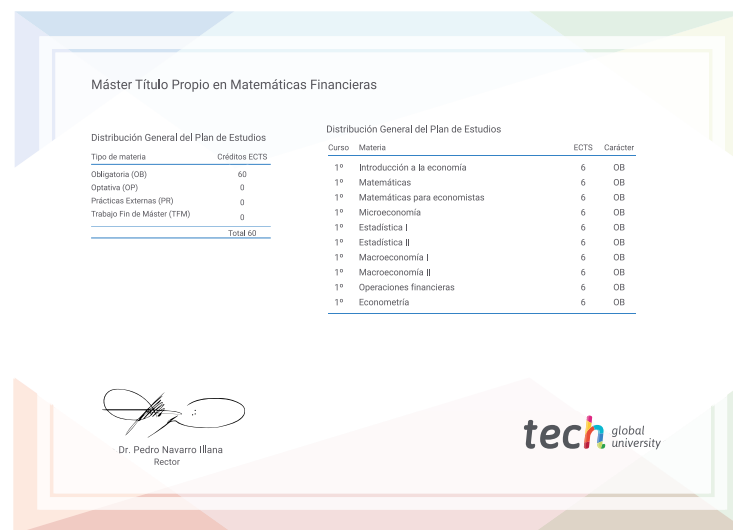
Máster Título Propio en Matemáticas Financieras

Distribución General del Plan de Estudios

| Tipo de materia | Créditos ECTS |
|---|---|
| Obligatoria (OB) | 60 |
| Optativa (OP) | 0 |
| Prácticas Externas (PR) | 0 |
| Trabajo Fin de Máster (TFM) | 0 |
| | Total 60 |

Distribución General del Plan de Estudios

| Curso | Materia | ECTS | Carácter |
|---|---|---|---|
| 1º | Introducción a la economía | 6 | OB |
| 1º | Matemáticas | 6 | OB |
| 1º | Matemáticas para economistas | 6 | OB |
| 1º | Microeconomía | 6 | OB |
| 1º | Estadística I | 6 | OB |
| 1º | Estadística II | 6 | OB |
| 1º | Macroeconomía I | 6 | OB |
| 1º | Macroeconomía II | 6 | OB |
| 1º | Operaciones financieras | 6 | OB |
| 1º | Econometría | 6 | OB |

Dr. Pedro Navarro Illana
Rector

tech global university